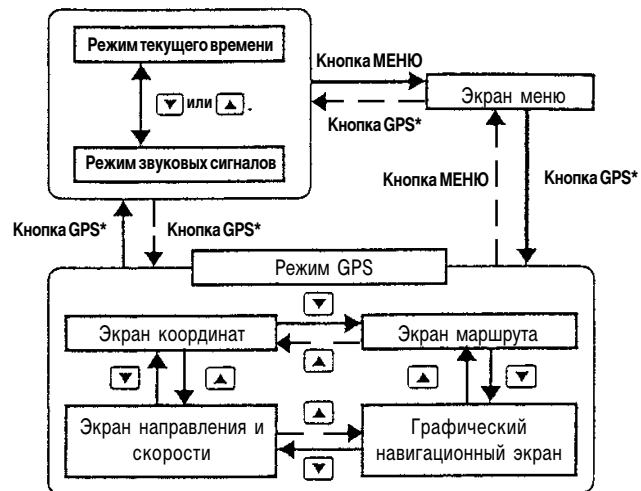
Режим текущего времени

▼ или ▲.

Режим звуковых сигналов

Кнопка МЕНЮ

Кнопка GPS*

Экран меню

Кнопка МЕНЮ

Кнопка GPS*

Кнопка GPS*

Кнопка GPS*

Режим GPS

▼

Экран координат

▲

Экран маршрута

▼

▲

▲

▼

▲

Экран направления и скорости

▼

Графический навигационный экран